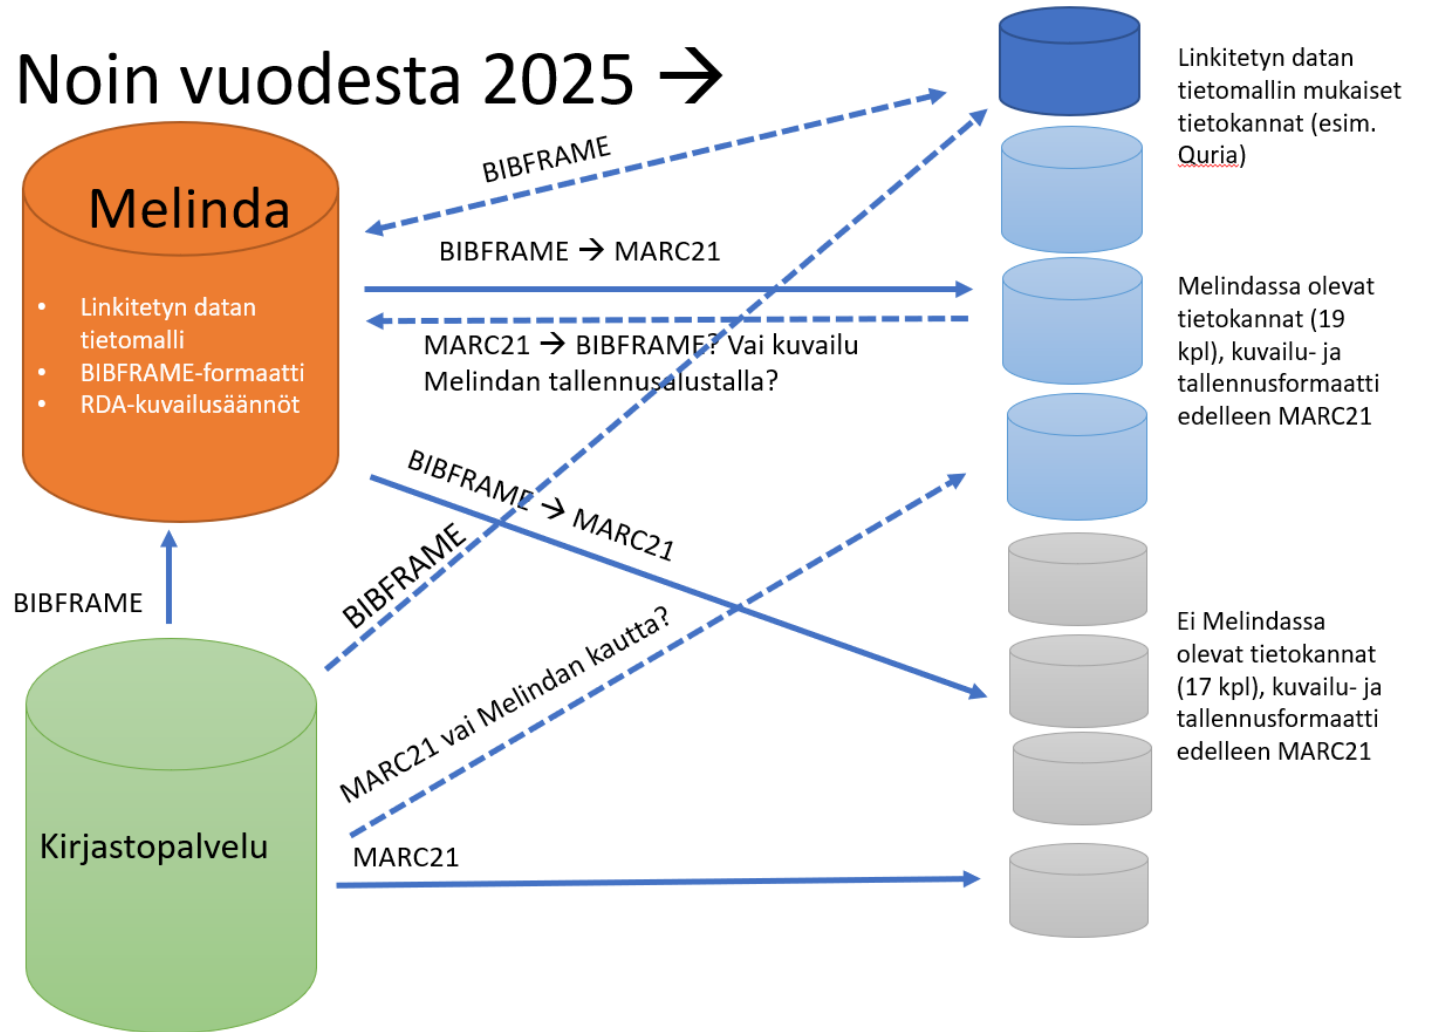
Noin vuodesta 2025 →

Melinda

- Linkitetyn datan tietomalli
- BIBFRAME-formaatti
- RDA-kuvailusäännöt

BIBFRAME

BIBFRAME → MARC21

MARC21 → BIBFRAME? Vai kuvailu Melindan tallennusalustalla?

BIBFRAME → MARC21

BIBFRAME

BIBFRAME

MARC21 vai Melindan kautta?

MARC21

Kirjastopalvelu

Linkitetyn datan tietomallin mukaiset tietokannat (esim. Quria)

Melindassa olevat tietokannat (19 kpl), kuvailu- ja tallennusformaatti edelleen MARC21

Ei Melindassa olevat tietokannat (17 kpl), kuvailu- ja tallennusformaatti edelleen MARC21